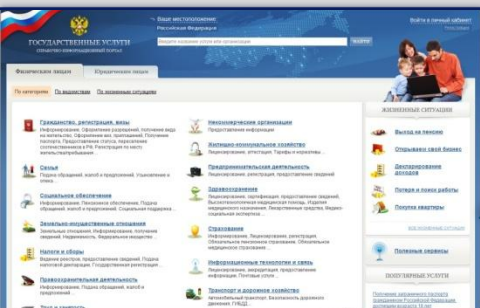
ГОСУДАРСТВЕННЫЕ УСЛУГИ
ЕДИНЫЙ ПОРТАЛ ГОСУДАРСТВЕННЫХ И МУНИЦИПАЛЬНЫХ УСЛУГ

Ваше местоположение:
Российская Федерация
Введите название услуги или организации
Найти

Войти в личный кабинет
Регистрация

Физическим лицам
Юридическим лицам

По категориям
По ведомствам
По жизненным ситуациям

Гражданство, регистрация, визы
Информирование. Оформление разрешений. Получение виз на въезд. Оформление вида на жительство. Получение паспорта. Предоставление статуса. Регистрация по месту...

Семья
Подача обращений, жалоб и предложений...

Социальное обеспечение
Информирование. Назначение пособий...

Земельно-имущественные отношения
Земельные отношения. Информирование...

Налоги и сборы
Ведение реестров. Предоставление сведений...

Правоохранительная деятельность
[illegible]

Некоммерческие организации
Предоставление информации

Жилищно-коммунальное хозяйство
Лицензирование, аттестация. Тарифы и нормативы...

Предпринимательская деятельность
Лицензирование, регистрация, предоставление сведений...

Здравоохранение
Лицензирование, сертификация, предоставление сведений...

Страхование
Информирование. Лицензирование. Обязательное медицинское страхование...

Информационные технологии и связь
Лицензирование, аккредитация. Предоставление информации...

Транспорт и дорожное хозяйство
Автомобильный транспорт. Безопасность дорожного движения...

ЖИЗНЕННЫЕ СИТУАЦИИ

Выход на пенсию
Открываю свой бизнес
Декларирование доходов
Потеря и поиск работы
Покупка квартиры

Полезные сервисы

ПОПУЛЯРНЫЕ УСЛУГИ
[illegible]